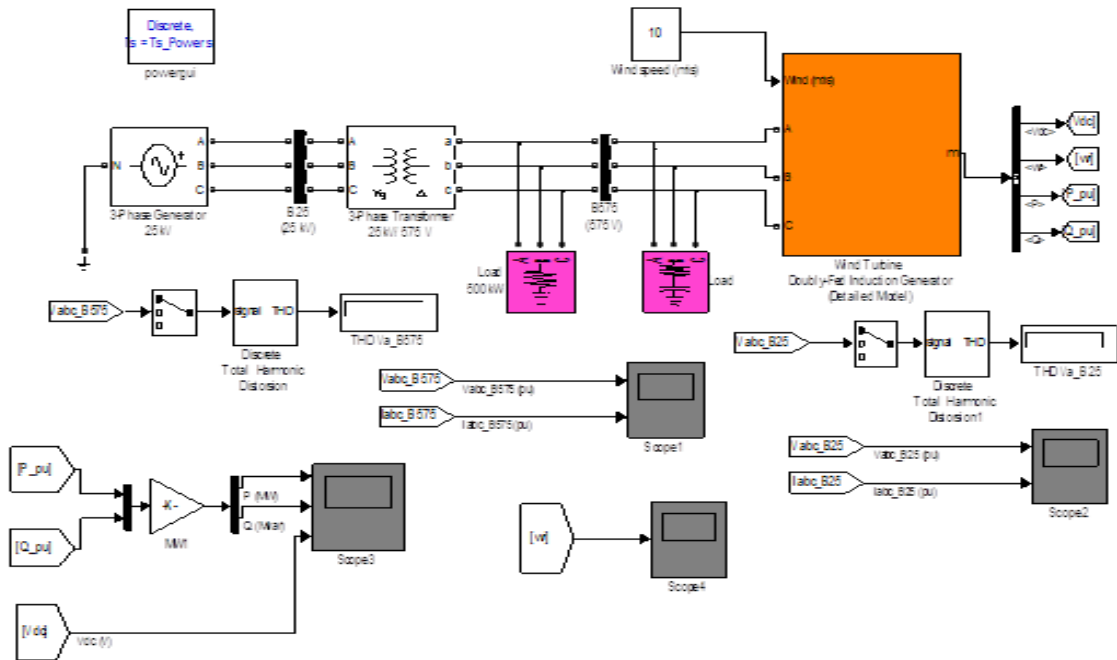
Discrete,
Ts = Ts_Powers
powergui

10
Wind speed (m/s)

N
A
B
C
3-Phase Generator
25 kV

B25
(25 kV)

A
B
C
a
b
c
Yg
Δ
3-Phase Transformer
25 kV/ 575 V

B575
(575 V)

Load
500 kW

Load

Wind (m/s)
A
B
C
m
Wind Turbine
Doubly-Fed Induction Generator
(Detailed Model)

<Vdc>
<wr>
<P>
<Q>
[Vdc]
[wr]
[P_pu]
[Q_pu]

Vabc_B575
signal THD
Discrete
Total Harmonic
Distorsion
THD Va_B575

Vabc_B25
signal THD
Discrete
Total Harmonic
Distorsion1
THD Va_B25

Vabc_B575
Vabc_B575 (pu)
Iabc_B575
Iabc_B575 (pu)
Scope1

Vabc_B25
Vabc_B25 (pu)
Iabc_B25
Iabc_B25 (pu)
Scope2

[P_pu]
[Q_pu]
-K-
MW
P (MW)
Q (Mvar)
Scope3

[wr]
Scope4

[Vdc]
Vdc (V)